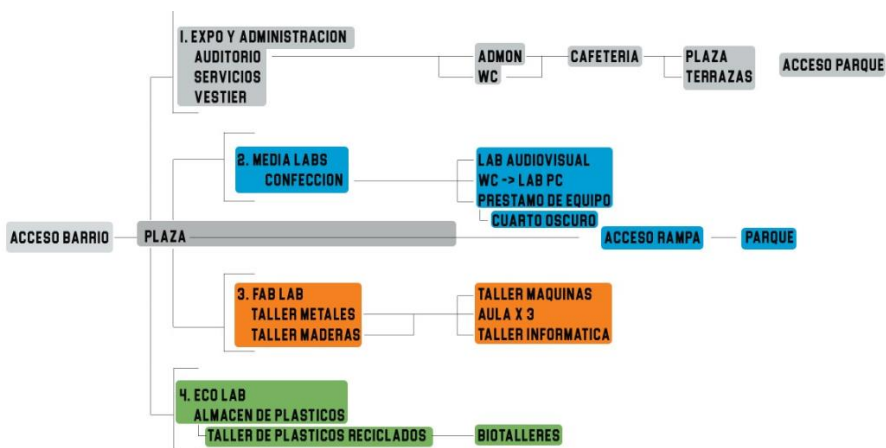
1. EXPO Y ADMINISTRACION
AUDITORIO
SERVICIOS
VESTIER

ADMON
WC

CAFETERIA

PLAZA
TERRAZAS

ACCESO PARQUE

2. MEDIA LABS
CONFECCION

LAB AUDIOVISUAL
WC -> LAB PC
PRESTAMO DE EQUIPO
CUARTO OSCURO

ACCESO BARRIO

PLAZA

ACCESO RAMPA

PARQUE

3. FAB LAB
TALLER METALES
TALLER MADERAS

TALLER MAQUINAS
AULA X 3
TALLER INFORMATICA

4. ECO LAB
ALMACEN DE PLASTICOS
TALLER DE PLASTICOS RECICLADOS

BIOTALLERES